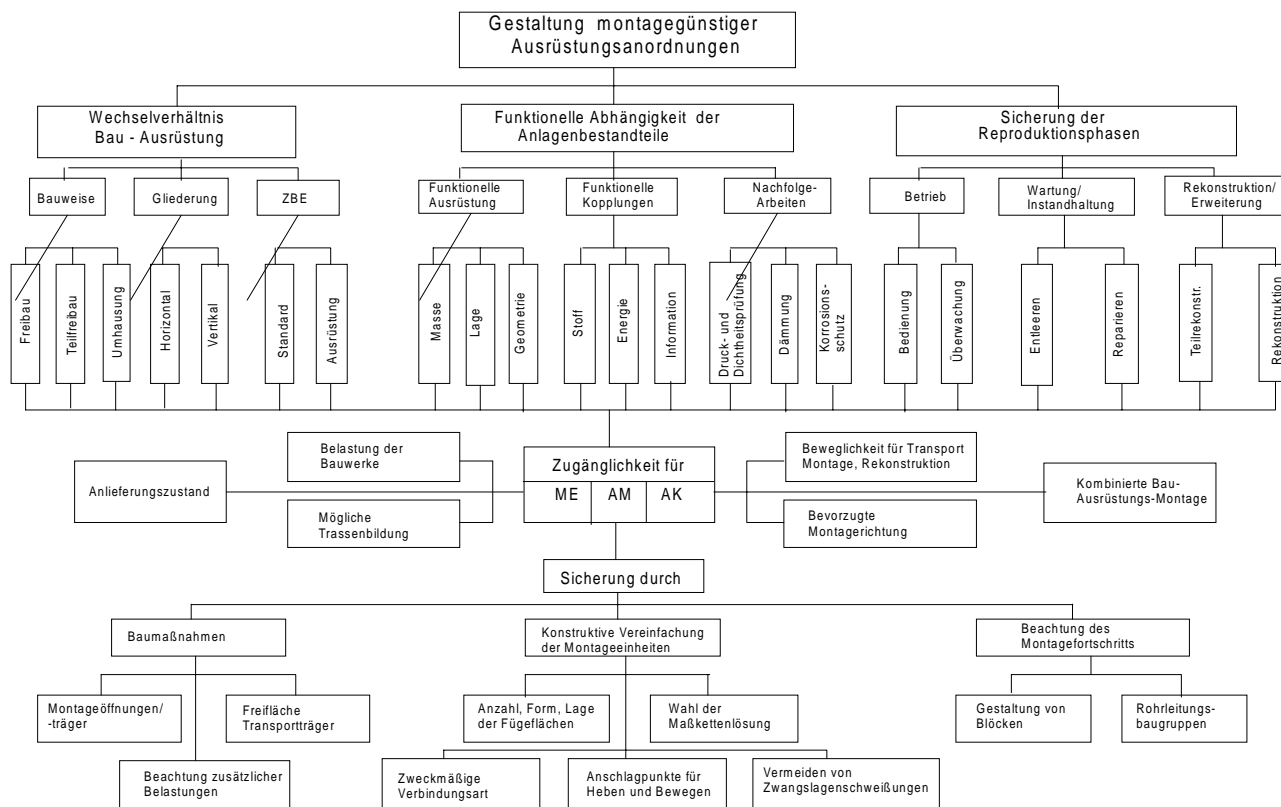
Gestaltung montagegünstiger Ausrüstungsanordnungen

Wechselverhältnis Bau - Ausrüstung

Funktionelle Abhängigkeit der Anlagenbestandteile

Sicherung der Reproduktionsphasen

Bauweise

Gliederung

ZBE

Funktionelle Ausrüstung

Funktionelle Kopplungen

Nachfolge-Arbeiten

Betrieb

Wartung/ Instandhaltung

Rekonstruktion/ Erweiterung

Freibau

Teilfreibau

Umhausung

Horizontal

Vertikal

Standard

Ausrüstung

Masse

Lage

Geometrie

Stoff

Energie

Information

Druck- und Dichtheitsprüfung

Dämmung

Korrosions-schutz

Bedienung

Überwachung

Entleeren

Reparieren

Teilrekonstr.

Rekonstruktion

Belastung der Bauwerke

Anlieferungszustand

Mögliche Trassenbildung

Zugänglichkeit für

ME

AM

AK

Beweglichkeit für Transport Montage, Rekonstruktion

Bevorzugte Montagerichtung

Kombinierte Bau-Ausrüstungs-Montage

Sicherung durch

Baumaßnahmen

Konstruktive Vereinfachung der Montageeinheiten

Beachtung des Montagefortschritts

Montageöffnungen/ -träger

Freifläche Transportträger

Beachtung zusätzlicher Belastungen

Anzahl, Form, Lage der Fügeflächen

Wahl der Maßkettenlösung

Zweckmäßige Verbindungsart

Anschlagpunkte für Heben und Bewegen

Vermeiden von Zwangslagenschweißungen

Gestaltung von Blöcken

Rohrleitungs-baugruppen